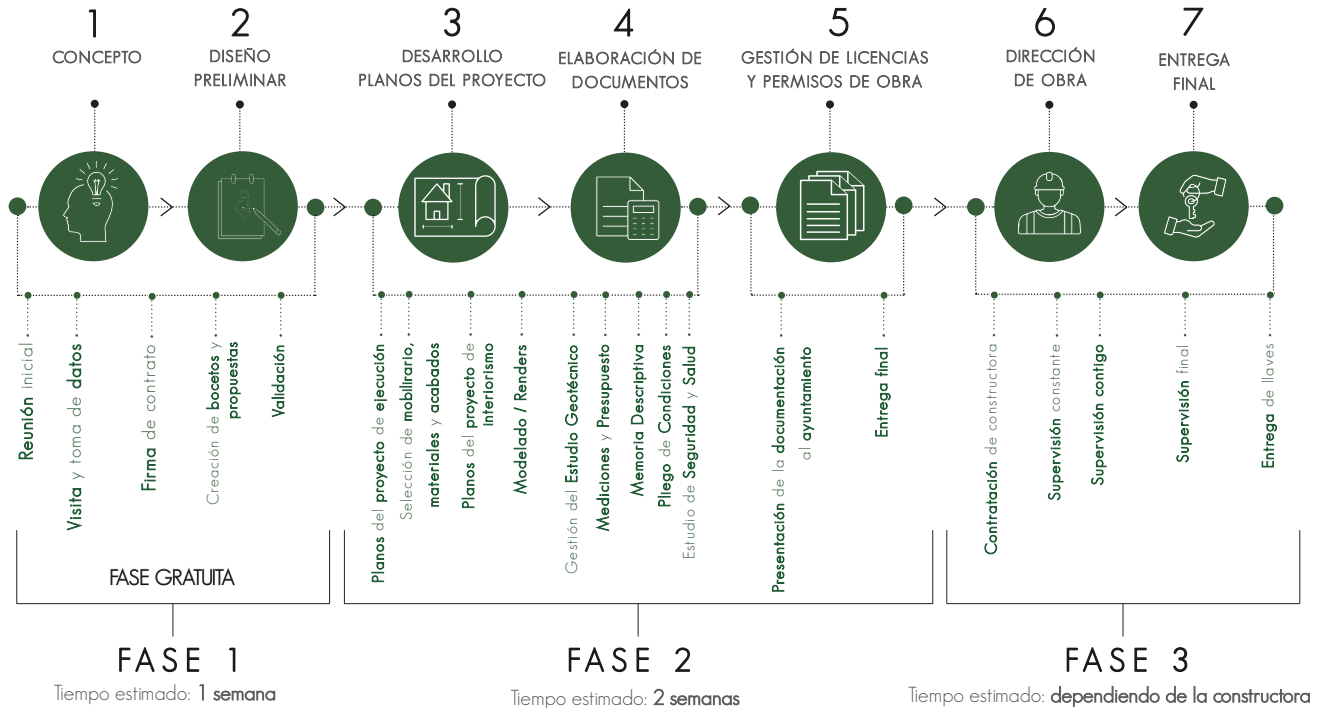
1
CONCEPTO

2
DISEÑO PRELIMINAR

3
DESARROLLO PLANOS DEL PROYECTO

4
ELABORACIÓN DE DOCUMENTOS

5
GESTIÓN DE LICENCIAS Y PERMISOS DE OBRA

6
DIRECCIÓN DE OBRA

7
ENTREGA FINAL

Reunión inicial
Visita y toma de datos
Firma de contrato
Creación de bocetos y propuestas
Validación

Planos del proyecto de ejecución
Selección de mobiliario, materiales y acabados
Planos del proyecto de interiorismo
Modelado / Renders
Gestión del Estudio Geotécnico
Mediciones y Presupuesto
Memoria Descriptiva
Pliego de Condiciones
Estudio de Seguridad y Salud

Presentación de la documentación al ayuntamiento
Entrega final

Contratación de constructora
Supervisión constante
Supervisión contigo
Supervisión final
Entrega de llaves

FASE GRATUITA

FASE 1
Tiempo estimado: 1 semana

FASE 2
Tiempo estimado: 2 semanas

FASE 3
Tiempo estimado: dependiendo de la constructora